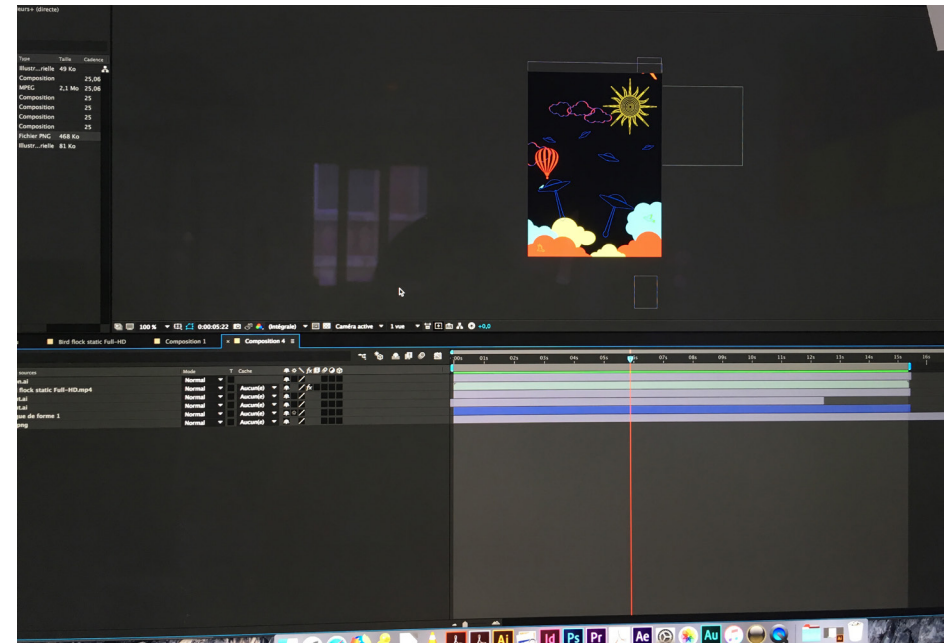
eurs+ (directe)

| Type | Taille | Cadence |
|---|---|---|
| Illustr...rielle | 49 Ko | |
| Composition | | 25,06 |
| MPEG | 2,1 Mo | 25,06 |
| Composition | | 25 |
| Composition | | 25 |
| Composition | | 25 |
| Composition | | 25 |
| Fichier PNG | 468 Ko | |
| Illustr...rielle | 81 Ko | |

100 % 0:00:05:22 (Intégrale) Caméra active 1 vue +0,0

Bird flock static Full-HD Composition 1 × Composition 4 ≡

sources Mode T Cache

n.ai Normal
flock static Full-HD.mp4 Normal
nt.ai Normal Aucun(e)
nt.ai Normal Aucun(e)
ue de forme 1 Normal Aucun(e)
png Normal Aucun(e)

00s 01s 02s 03s 04s 05s 07s 08s 09s 10s 11s 12s 13s 14s 15s 16s

Ai Id Ps Pr Ae Au